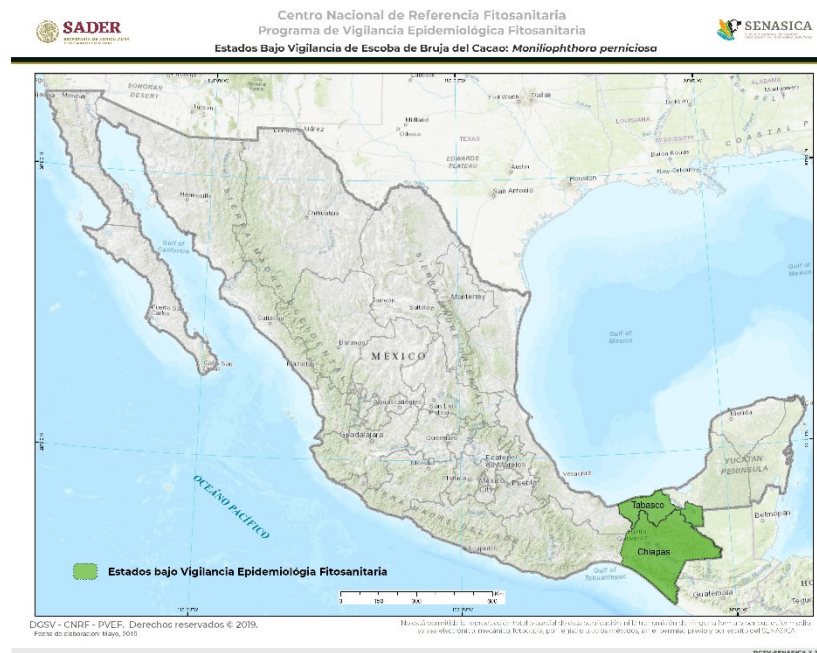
SADER

Centro Nacional de Referencia Fitosanitaria
Programa de Vigilancia Epidemiológica Fitosanitaria
Estados Bajo Vigilancia de Escoba de Bruja del Cacao: *Moniliophthora perniciosa*

SENASICA

SONORAN DESERT
Tucson
Ciudad Juárez
Fort Worth
Dallas
Midland
Odessa
TEXAS
EDWARDS PLATEAU
Austin
San Antonio
Houston
LOUISIANA
Baton Rouge
New Orleans
ALABAMA
Jackson
COASTAL P
Gulf of California
Hermosillo
Chihuahua
Gulf of Mexico
Torreón
Saltillo
Monterrey
Culiacán
Durango
MÉXICO
La Paz
Mazatlán
Aguascalientes
San Luis Potosí
Guadalajara
Querétaro
Ecatepec de Morelos
Mexico City
Toluca
Puebla
Veracruz
Acapulco
Mérida
YUCATAN PENINSULA
Tabasco
Chiapas
Belmopan
Guatemala
Gulf of Tehuantepec
OCÉANO PACÍFICO

Estados bajo Vigilancia Epidemiológia Fitosanitaria

0 150 300 600

DGSV - CNRF - PVEF. Derechos reservados © 2019.
Fecha de elaboración: Mayo, 2019

Queda prohibida la reproducción total o parcial de esta publicación, ni la transmisión de ninguna forma o por cualquier medio, ya sea electrónico, mecánico, fotocopia, por registro u otros métodos, sin el permiso previo y por escrito del SENASICA.